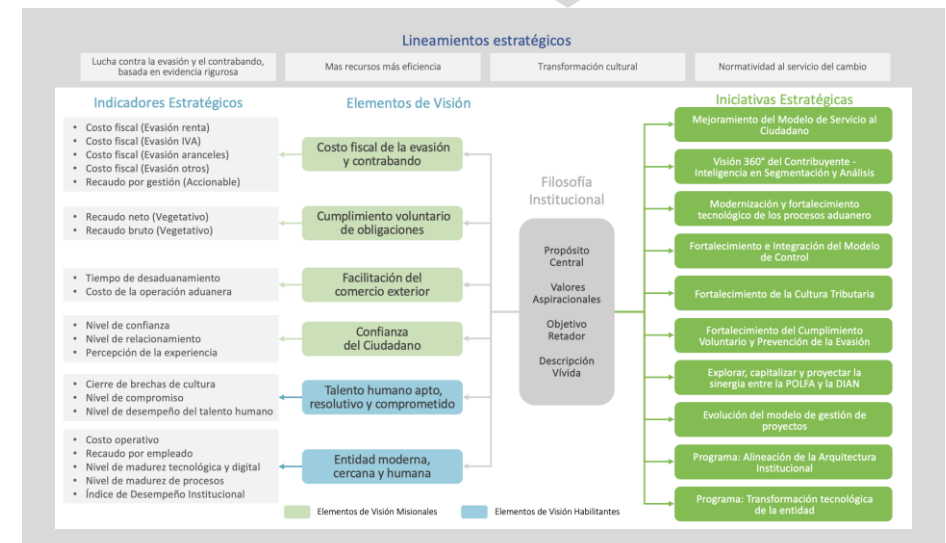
Lineamientos estratégicos

Lucha contra la evasión y el contrabando, basada en evidencia rigurosa

Mas recursos más eficiencia

Transformación cultural

Normatividad al servicio del cambio

Indicadores Estratégicos

- Costo fiscal (Evasión renta)
- Costo fiscal (Evasión IVA)
- Costo fiscal (Evasión aranceles)
- Costo fiscal (Evasión otros)
- Recaudo por gestión (Accionable)

- Recaudo neto (Vegetativo)
- Recaudo bruto (Vegetativo)

- Tiempo de desaduanamiento
- Costo de la operación aduanera

- Nivel de confianza
- Nivel de relacionamiento
- Percepción de la experiencia

- Cierre de brechas de cultura
- Nivel de compromiso
- Nivel de desempeño del talento humano

- Costo operativo
- Recaudo por empleado
- Nivel de madurez tecnológica y digital
- Nivel de madurez de procesos
- Índice de Desempeño Institucional

Elementos de Visión

Costo fiscal de la evasión y contrabando

Cumplimiento voluntario de obligaciones

Facilitación del comercio exterior

Confianza del Ciudadano

Talento humano apto, resolutivo y comprometido

Entidad moderna, cercana y humana

Filosofía Institucional

Propósito Central

Valores Aspiracionales

Objetivo Retador

Descripción Vívida

Iniciativas Estratégicas

Mejoramiento del Modelo de Servicio al Ciudadano

Visión 360° del Contribuyente - Inteligencia en Segmentación y Análisis

Modernización y fortalecimiento tecnológico de los procesos aduaneros

Fortalecimiento e Integración del Modelo de Control

Fortalecimiento de la Cultura Tributaria

Fortalecimiento del Cumplimiento Voluntario y Prevención de la Evasión

Explorar, capitalizar y proyectar la sinergia entre la POLFA y la DIAN

Evolución del modelo de gestión de proyectos

Programa: Alineación de la Arquitectura Institucional

Programa: Transformación tecnológica de la entidad

Elementos de Visión Misionales

Elementos de Visión Habilitantes